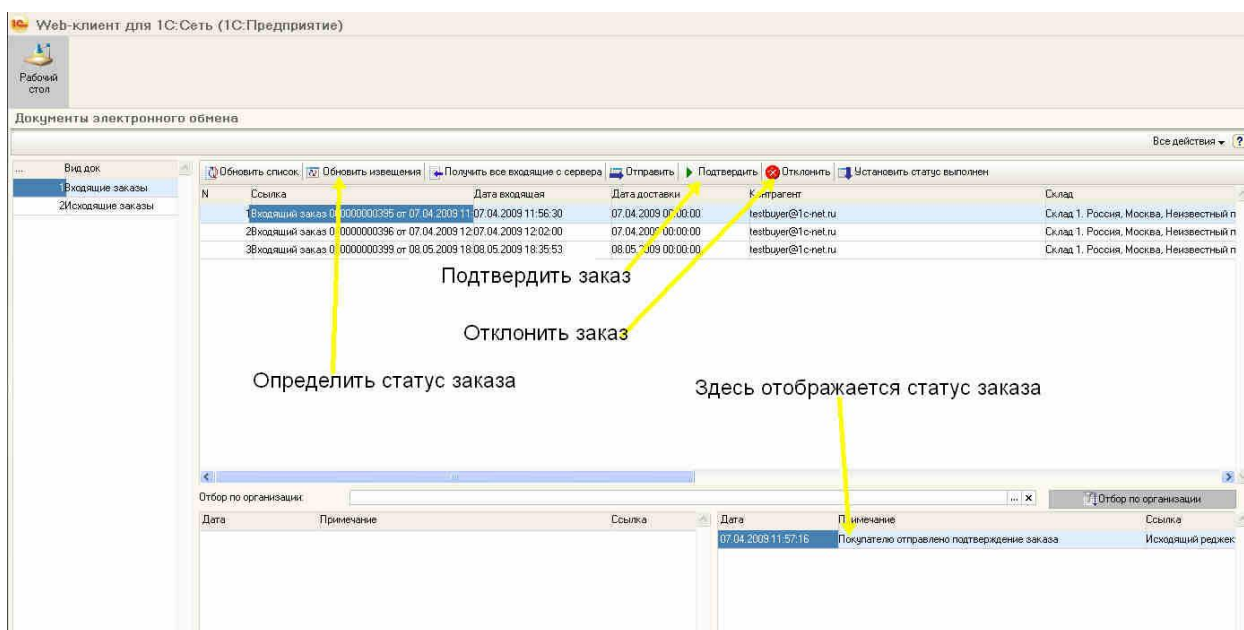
Web-клиент для 1С:Сеть (1С:Предприятие)

Рабочий стол

Документы электронного обмена

Все действия ▾ ?

| ... | Вид док |
|---|---|
| 1 | Входящие заказы |
| 2 | Исходящие заказы |

Обновить список | Обновить извещения | Получить все входящие с сервера | Отправить | Подтвердить | Отклонить | Установить статус выполнен

| N | Ссылка | Дата входящая | Дата доставки | Контрагент | Склад |
|---|---|---|---|---|---|
| 1 | Входящий заказ 00000000395 от 07.04.2009 11: | 07.04.2009 11:56:30 | 07.04.2009 00:00:00 | testbuyer@1c-net.ru | Склад 1. Россия, Москва, Неизвестный п |
| 2 | Входящий заказ 00000000396 от 07.04.2009 12: | 07.04.2009 12:02:00 | 07.04.2009 00:00:00 | testbuyer@1c-net.ru | Склад 1. Россия, Москва, Неизвестный п |
| 3 | Входящий заказ 00000000399 от 08.05.2009 18: | 08.05.2009 18:35:53 | 08.05.2009 00:00:00 | testbuyer@1c-net.ru | Склад 1. Россия, Москва, Неизвестный п |

Подтвердить заказ

Отклонить заказ

Определить статус заказа

Здесь отображается статус заказа

Отбор по организации:

Отбор по организации

| Дата | Примечание | Ссылка |
|---|---|---|

| Дата | Примечание | Ссылка |
|---|---|---|
| 07.04.2009 11:57:16 | Покупателю отправлено подтверждение заказа | Исходящий реджек |